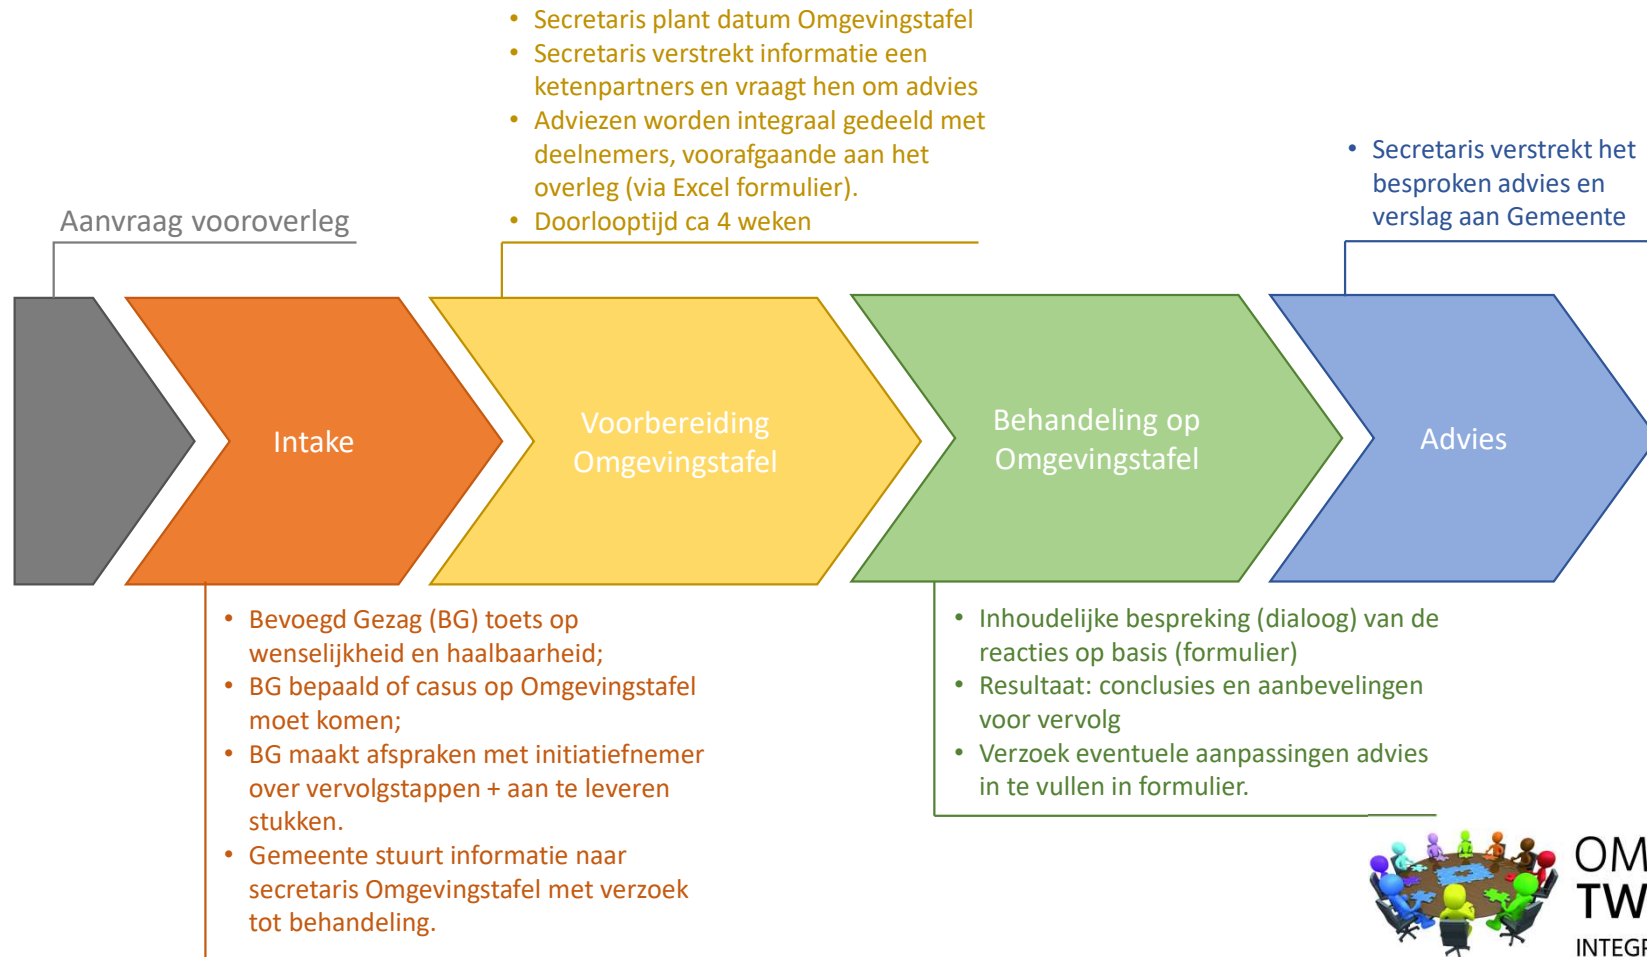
Aanvraag vooroverleg

• Secretaris plant datum Omgevingstafel
• Secretaris verstrekt informatie een ketenpartners en vraagt hen om advies
• Adviezen worden integraal gedeeld met deelnemers, voorafgaande aan het overleg (via Excel formulier).
• Doorlooptijd ca 4 weken

• Secretaris verstrekt het besproken advies en verslag aan Gemeente

Intake

Voorbereiding Omgevingstafel

Behandeling op Omgevingstafel

Advies

• Bevoegd Gezag (BG) toets op wenselijkheid en haalbaarheid;
• BG bepaald of casus op Omgevingstafel moet komen;
• BG maakt afspraken met initiatiefnemer over vervolgstappen + aan te leveren stukken.
• Gemeente stuurt informatie naar secretaris Omgevingstafel met verzoek tot behandeling.

• Inhoudelijke bespreking (dialoog) van de reacties op basis (formulier)
• Resultaat: conclusies en aanbevelingen voor vervolg
• Verzoek eventuele aanpassingen advies in te vullen in formulier.

OM
TW
INTEGR